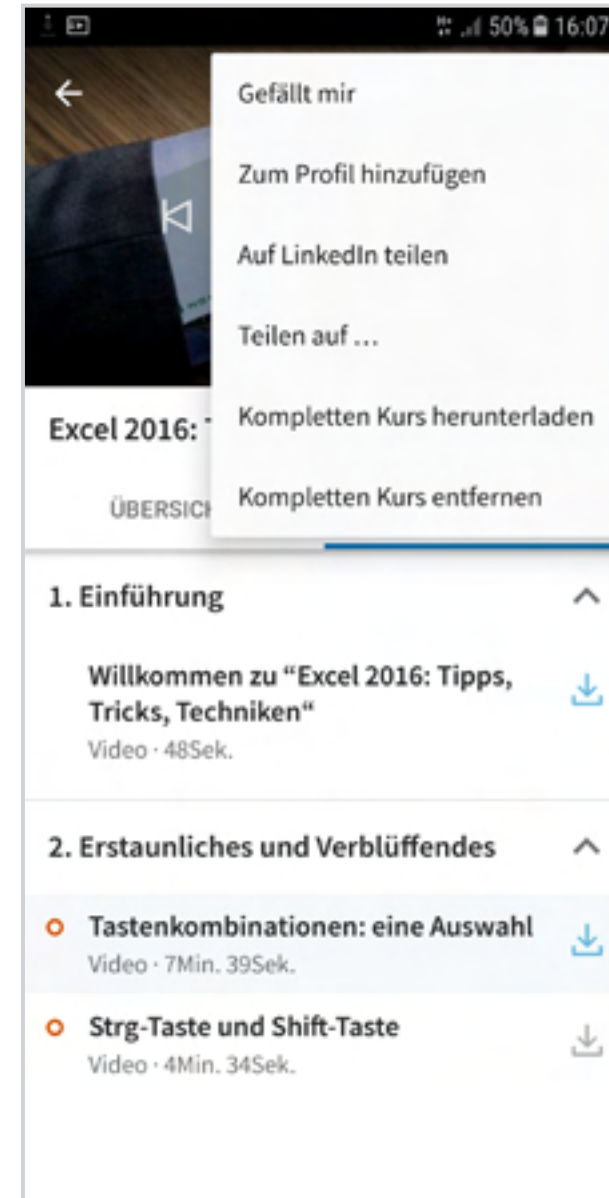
50% 16:07

Gefällt mir

Zum Profil hinzufügen

Auf LinkedIn teilen

Teilen auf …

Kompletten Kurs herunterladen

Kompletten Kurs entfernen

Excel 2016: T

ÜBERSICH

1. Einführung

Willkommen zu “Excel 2016: Tipps, Tricks, Techniken“
Video · 48Sek.

2. Erstaunliches und Verblüffendes

Tastenkombinationen: eine Auswahl
Video · 7Min. 39Sek.

Strg-Taste und Shift-Taste
Video · 4Min. 34Sek.